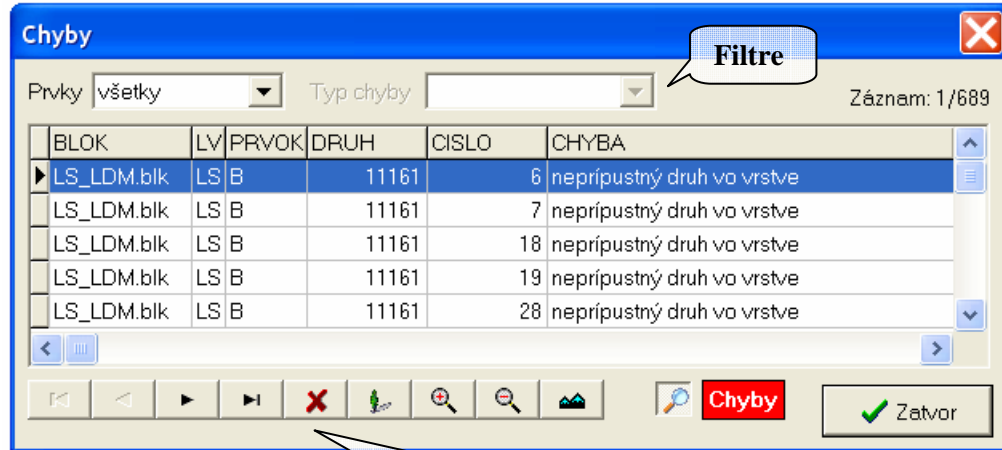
Chyby

Filtre

Prvky všetky

Typ chyby

Záznam: 1/689

| BLOK | LV | PRVOK | DRUH | CISLO | CHYBA |
|---|---|---|---|---|---|
| LS_LDM.blk | LS | B | 11161 | 6 | neprípustný druh vo vrstve |
| LS_LDM.blk | LS | B | 11161 | 7 | neprípustný druh vo vrstve |
| LS_LDM.blk | LS | B | 11161 | 18 | neprípustný druh vo vrstve |
| LS_LDM.blk | LS | B | 11161 | 19 | neprípustný druh vo vrstve |
| LS_LDM.blk | LS | B | 11161 | 28 | neprípustný druh vo vrstve |

Chyby

Zatvor